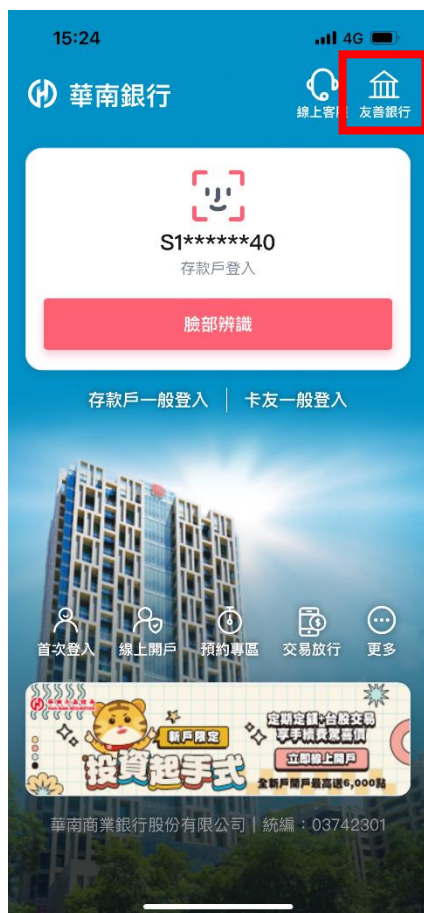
15:24
4G

華南銀行

線上客服

友善銀行

S1******40
存款戶登入

臉部辨識

存款戶一般登入 | 卡友一般登入

首次登入
線上開戶
預約專區
交易放行
更多

新戶限定
投資起手式
定期定額.台股交易
享手續費驚喜價
立即線上開戶
全新戶開戶最高送6,000點

華南商業銀行股份有限公司 | 統編：03742301